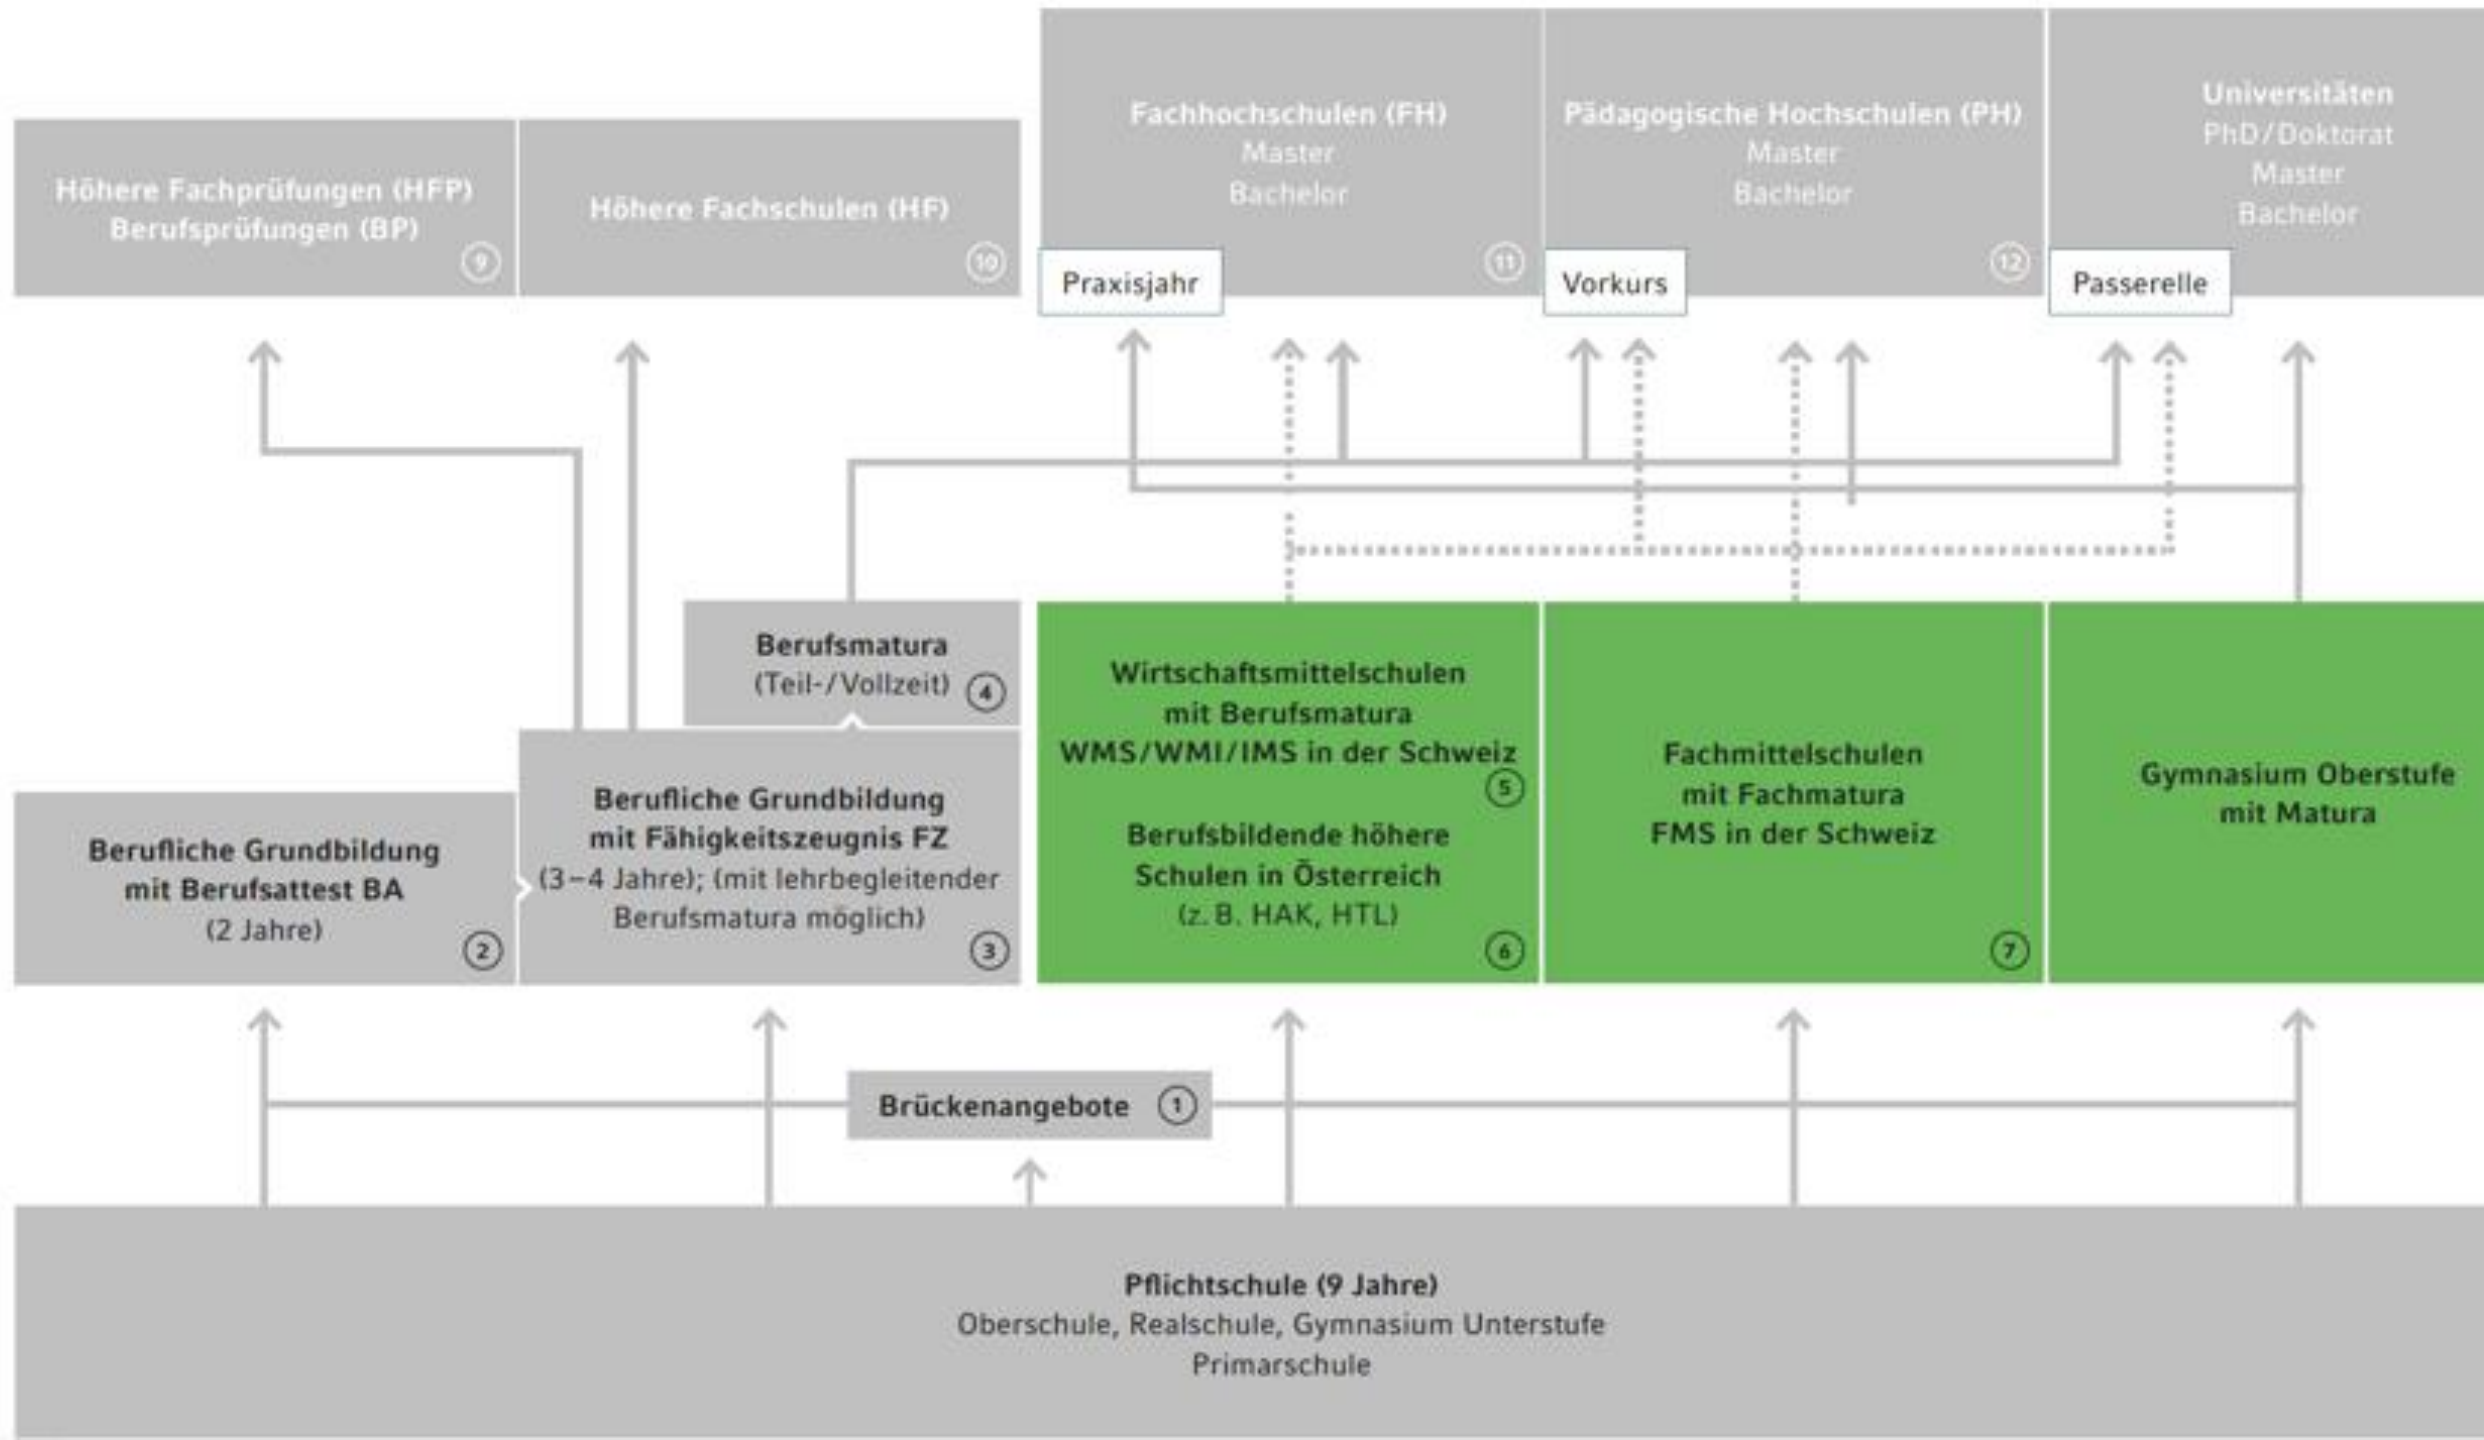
Höhere Fachprüfungen (HFP)
Berufsprüfungen (BP)
9

Höhere Fachschulen (HF)
10

Fachhochschulen (FH)
Master
Bachelor
11

Praxisjahr

Pädagogische Hochschulen (PH)
Master
Bachelor
12

Vorkurs

Universitäten
PhD/Doktorat
Master
Bachelor

Passerelle

Berufsmatura
(Teil-/Vollzeit)
4

Wirtschaftsmittelschulen
mit Berufsmatura
WMS/WMI/IMS in der Schweiz
5

Berufsbildende höhere
Schulen in Österreich
(z. B. HAK, HTL)
6

Fachmittelschulen
mit Fachmatura
FMS in der Schweiz
7

Gymnasium Oberstufe
mit Matura

Berufliche Grundbildung
mit Berufsattest BA
(2 Jahre)
2

Berufliche Grundbildung
mit Fähigkeitszeugnis FZ
(3–4 Jahre); (mit lehrbegleitender Berufsmatura möglich)
3

Brückenangebote
1

Pflichtschule (9 Jahre)
Oberschule, Realschule, Gymnasium Unterstufe
Primarschule